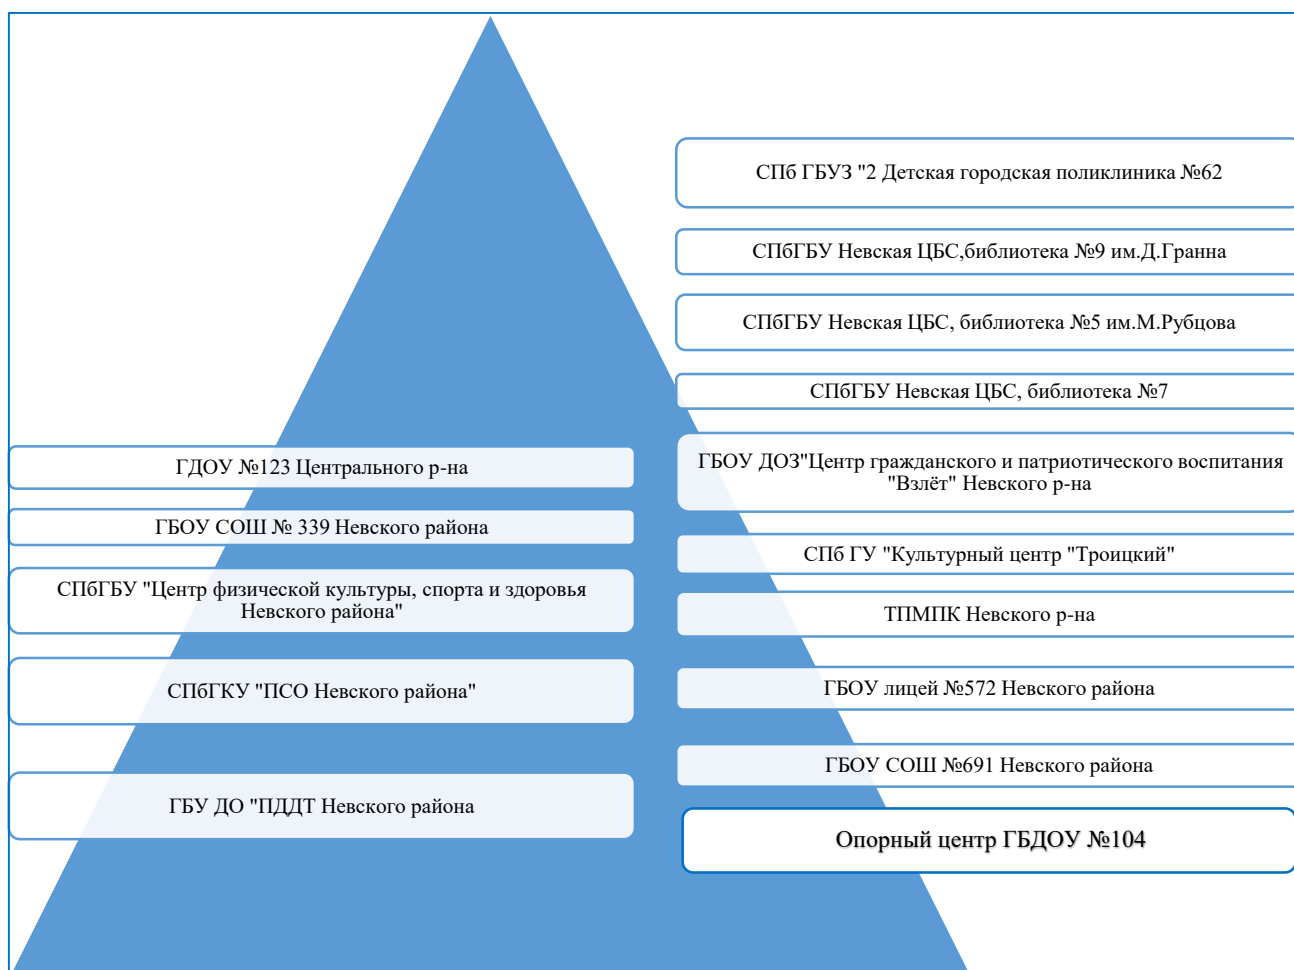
СПб ГБУЗ "2 Детская городская поликлиника №62

СПбГБУ Невская ЦБС,библиотека №9 им.Д.Гранна

СПбГБУ Невская ЦБС, библиотека №5 им.М.Рубцова

СПбГБУ Невская ЦБС, библиотека №7

ГДОУ №123 Центрального р-на

ГБОУ ДОЗ"Центр гражданского и патриотического воспитания "Взлёт" Невского р-на

ГБОУ СОШ № 339 Невского района

СПб ГУ "Культурный центр "Троицкий"

СПбГБУ "Центр физической культуры, спорта и здоровья Невского района"

ТПМПК Невского р-на

СПбГКУ "ПСО Невского района"

ГБОУ лицей №572 Невского района

ГБОУ СОШ №691 Невского района

ГБУ ДО "ПДДТ Невского района

Опорный центр ГБДОУ №104